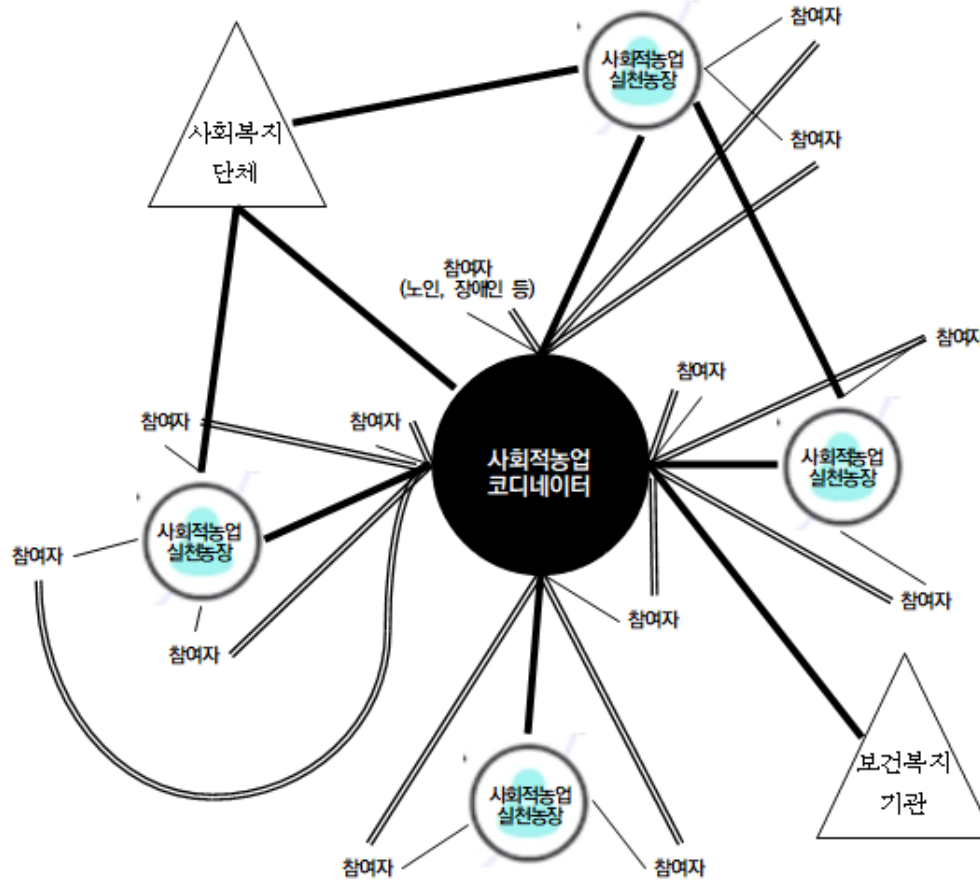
참여자

사회적농업 실천농장

사회복지 단체

참여자

참여자 (노인, 장애인 등)

참여자

참여자

참여자

참여자

사회적농업 코디네이터

사회적농업 실천농장

사회적농업 실천농장

참여자

참여자

참여자

참여자

사회적농업 실천농장

보건복지 기관

참여자

참여자